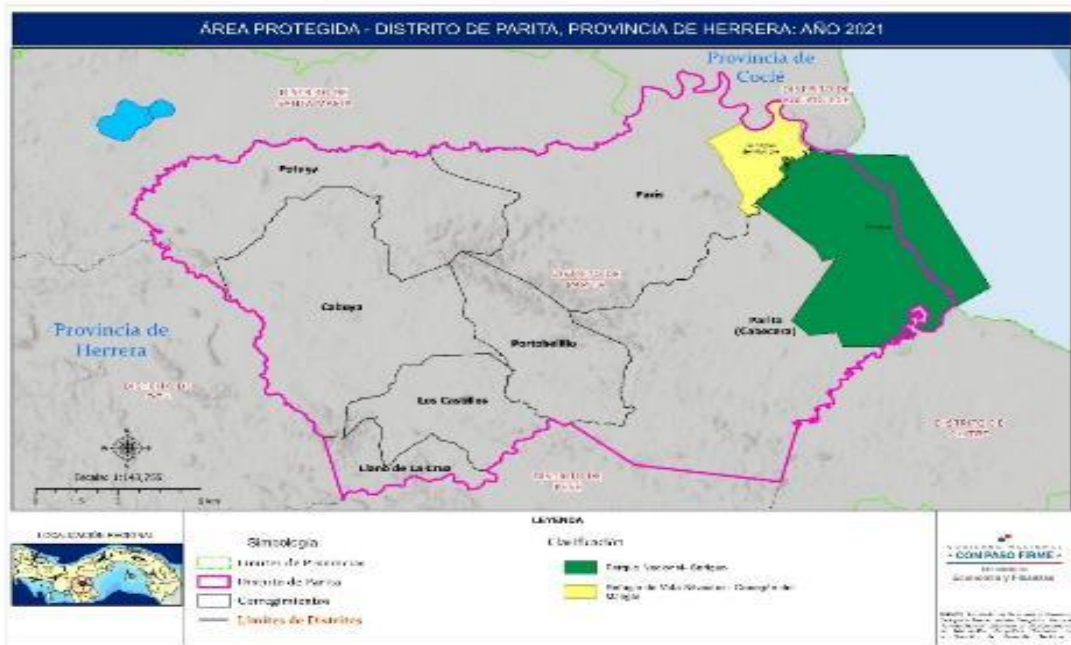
ÁREA PROTEGIDA - DISTRITO DE PARITA, PROVINCIA DE HERRERA: AÑO 2021

Provincia de Coclé

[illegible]

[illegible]

Potuga

París

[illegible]

Cabuya

Provincia de Herrera

Portobelillo

Parita (Cabecera)

Los Castillos

Llano de La Cruz

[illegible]

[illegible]

Escala: 1:143,255

LEYENDA

LOCALIZACIÓN REGIONAL

Simbología

Límite de Provincia

Distrito de Parita

Corregimientos

Límites de Distritos

Clasificación

Parque Nacional Sarigua

Refugio de Vida Silvestre - Ciénaga de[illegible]

COMPASO FIRME

Economía y Finanzas

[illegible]